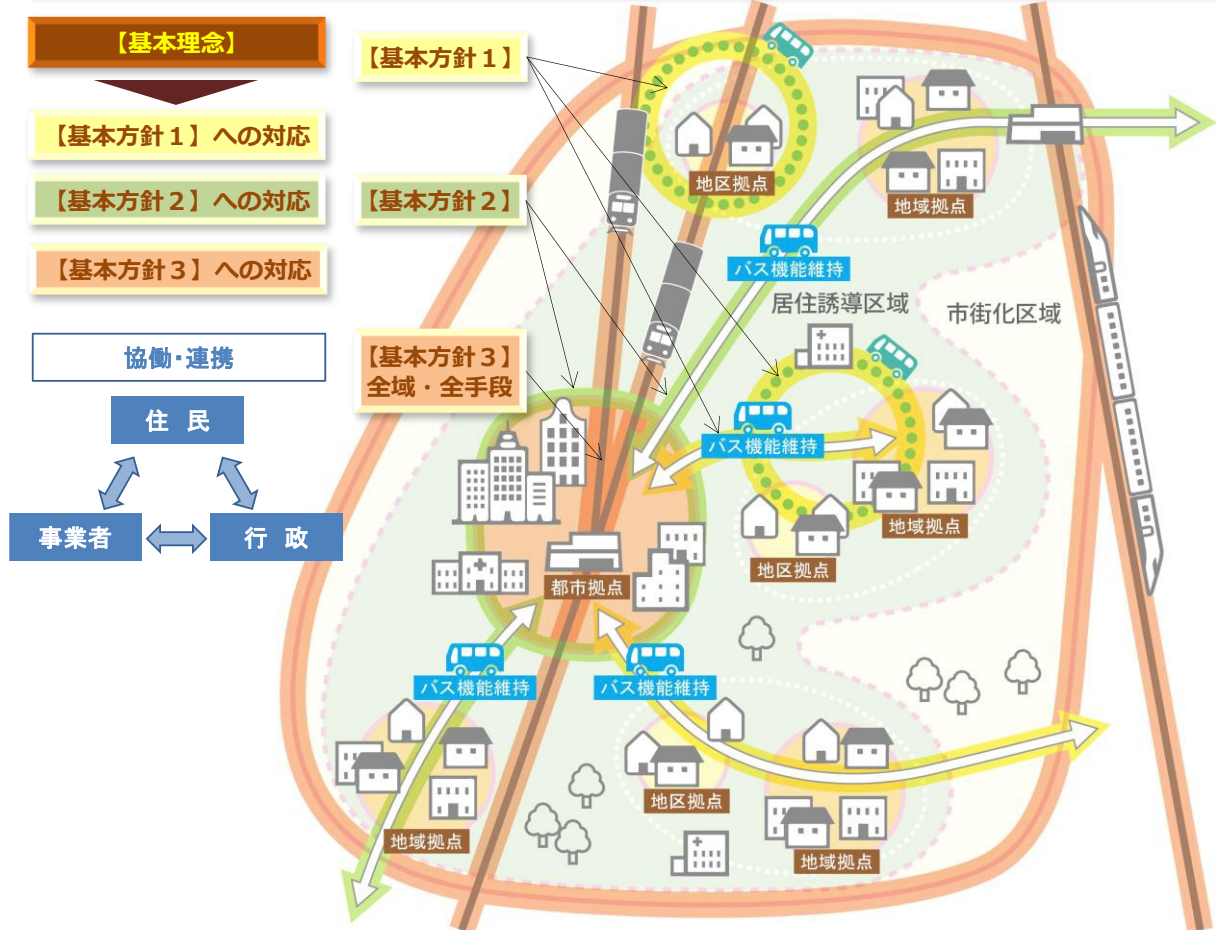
【基本理念】

【基本方針１】への対応

【基本方針２】への対応

【基本方針３】への対応

協働･連携

住 民

事業者

行 政

【基本方針１】

【基本方針２】

【基本方針３】
全域・全手段

地区拠点

地域拠点

バス機能維持

居住誘導区域

市街化区域

バス機能維持

地域拠点

地区拠点

都市拠点

バス機能維持

バス機能維持

地区拠点

地域拠点

地域拠点